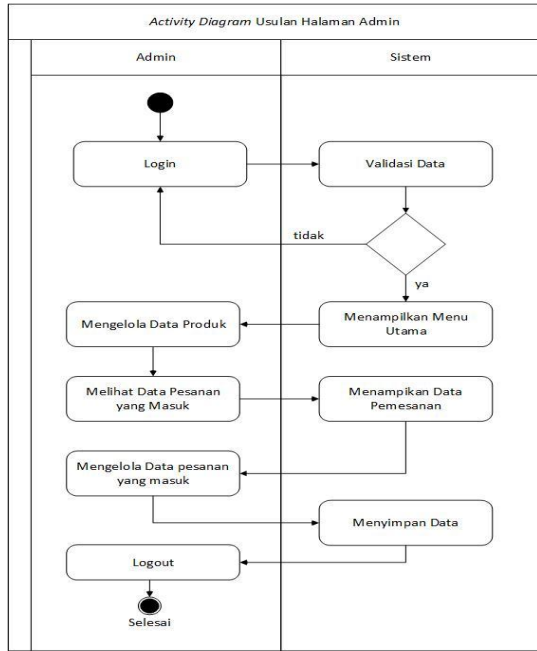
Activity Diagram Usulan Halaman Admin

Admin

Sistem

Login

Validasi Data

tidak

ya

Mengelola Data Produk

Menampilkan Menu Utama

Melihat Data Pesanan yang Masuk

Menampikan Data Pemesanan

Mengelola Data pesanan yang masuk

Menyimpan Data

Logout

Selesai